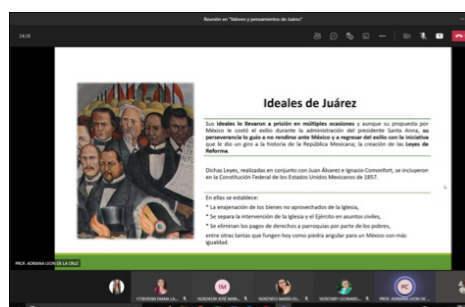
Reunión en "Valores y pensamientos de Juárez"

24:28

Ideales de Juárez

Sus ideales lo llevaron a prisión en múltiples ocasiones y aunque su propuesta por México le costó el exilio durante la administración del presidente Santa Anna, su perseverancia lo guió a no rendirse ante México y a regresar del exilio con la iniciativa que le dio un giro a la historia de la República Mexicana; la creación de las Leyes de Reforma.

Dichas Leyes, realizadas en conjunto con Juan Álvarez e Ignacio Comonfort, se incluyeron en la Constitución Federal de los Estados Unidos Mexicanos de 1857.

En ellas se establece:

* La enajenación de los bienes no aprovechados de la Iglesia,

* Se separa la intervención de la Iglesia y el Ejército en asuntos civiles,

* Se eliminan los pagos de derechos a parroquias por parte de los pobres,

entre otras tantas que fungen hoy como piedra angular para un México con más igualdad.

PROF. ADRIANA LEON DE LA CRUZ

IM

PC

PROF. ADRIANA LEON DE LA CRUZ